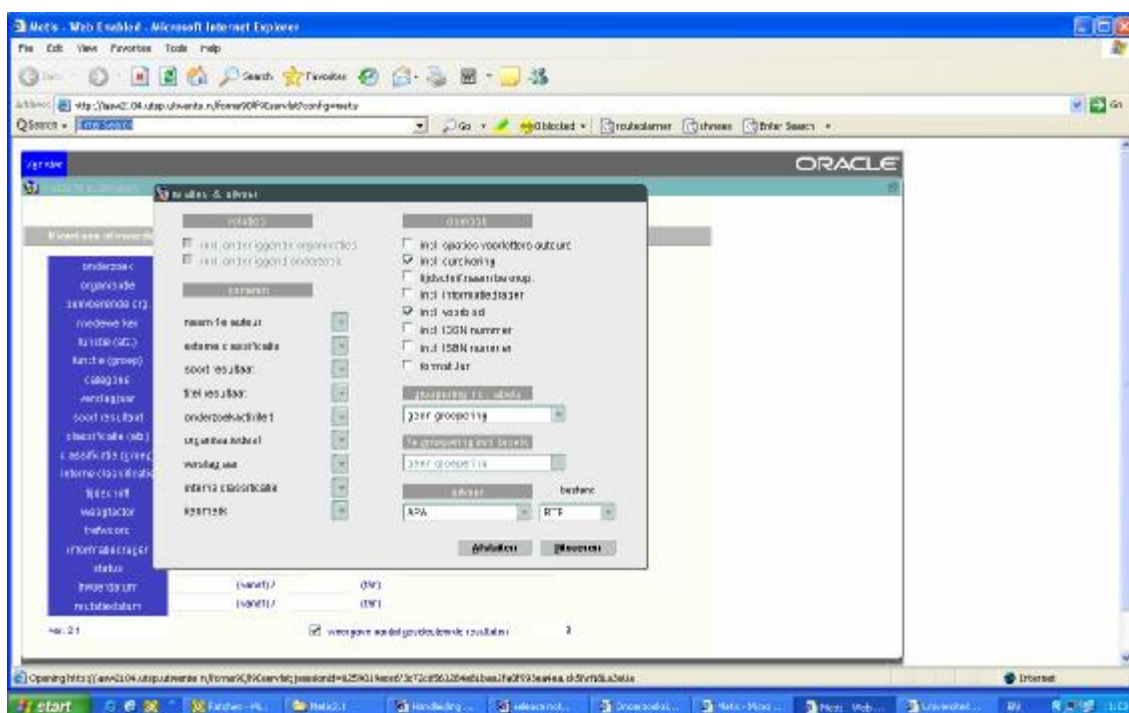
Metis - Web Enabled - Microsoft Internet Explorer

File Edit View Favorites Tools Help

Search Favorites

Address http://aew2.04.utsp.utwente.nl/forms90/f90servlet/config=metis

Go

ORACLE

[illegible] & uitvoer

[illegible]

incl. onderliggende organisaties
incl. onderliggende onderzoek

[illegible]

naam 1e auteur
externe classificatie
soort resultaat
titel resultaat
onderzoeksactiviteit
organisatiedeel
verslagjaar
interne classificatie
trefwoorden

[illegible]

incl. opgaaf voorletters auteurs
incl. curcivering
tijdschrift naam afkorting
incl. informatiedrager
incl. voetnoot
incl. ISSN nummer
incl. ISBN nummer
formatter

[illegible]

geen groepering

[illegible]

geen groepering

uitvoer

bestand

APA

RTF

Afsluiten

Uitvoeren

onderzoek
organisatie
samenwerkende org.
medewerker
functie (alg.)
functie (groep)
categorie
verslagjaar
soort resultaat
classificatie (alg.)
classificatie (groep)
interne classificatie
tijdschrift
wegingsfactor
trefwoord
informatiedrager
status
invoerdatum
mutatiedatum

(vanaf) / (tot)

(vanaf) / (tot)

ver. 2.1

weergave aantal geselecteerde resultaten 3

Opening http://aew2.04.utsp.utwente.nl/forms90/f90servlet;jsessionid=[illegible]

Internet

start